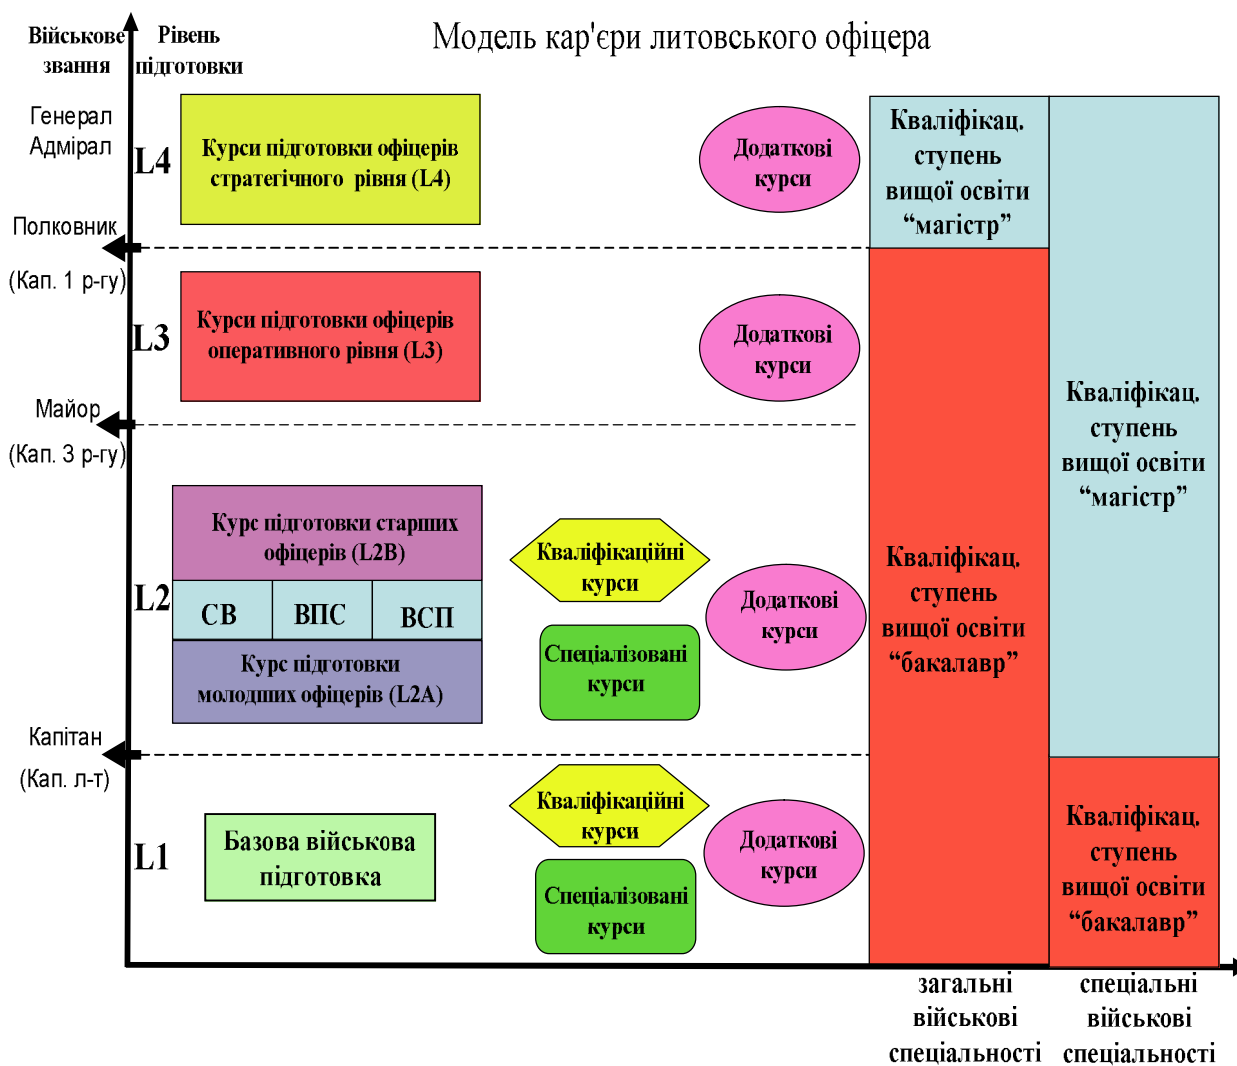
Військове звання

Рівень підготовки

Модель кар'єри литовського офіцера

Генерал
Адмірал

L4

Курси підготовки офіцерів стратегічного рівня (L4)

Додаткові курси

Кваліфікац. ступень вищої освіти "магістр"

Полковник
(Кап. 1 р-гу)

L3

Курси підготовки офіцерів оперативного рівня (L3)

Додаткові курси

Кваліфікац. ступень вищої освіти "магістр"

Майор
(Кап. 3 р-гу)

Курс підготовки старших офіцерів (L2B)

L2

| СВ | ВПС | ВСП |
|---|---|---|

Курс підготовки молодших офіцерів (L2A)

Кваліфікаційні курси

Додаткові курси

Спеціалізовані курси

Кваліфікац. ступень вищої освіти "бакалавр"

Капітан
(Кап. л-т)

L1

Базова військова підготовка

Кваліфікаційні курси

Додаткові курси

Спеціалізовані курси

Кваліфікац. ступень вищої освіти "бакалавр"

загальні військові спеціальності

спеціальні військові спеціальності